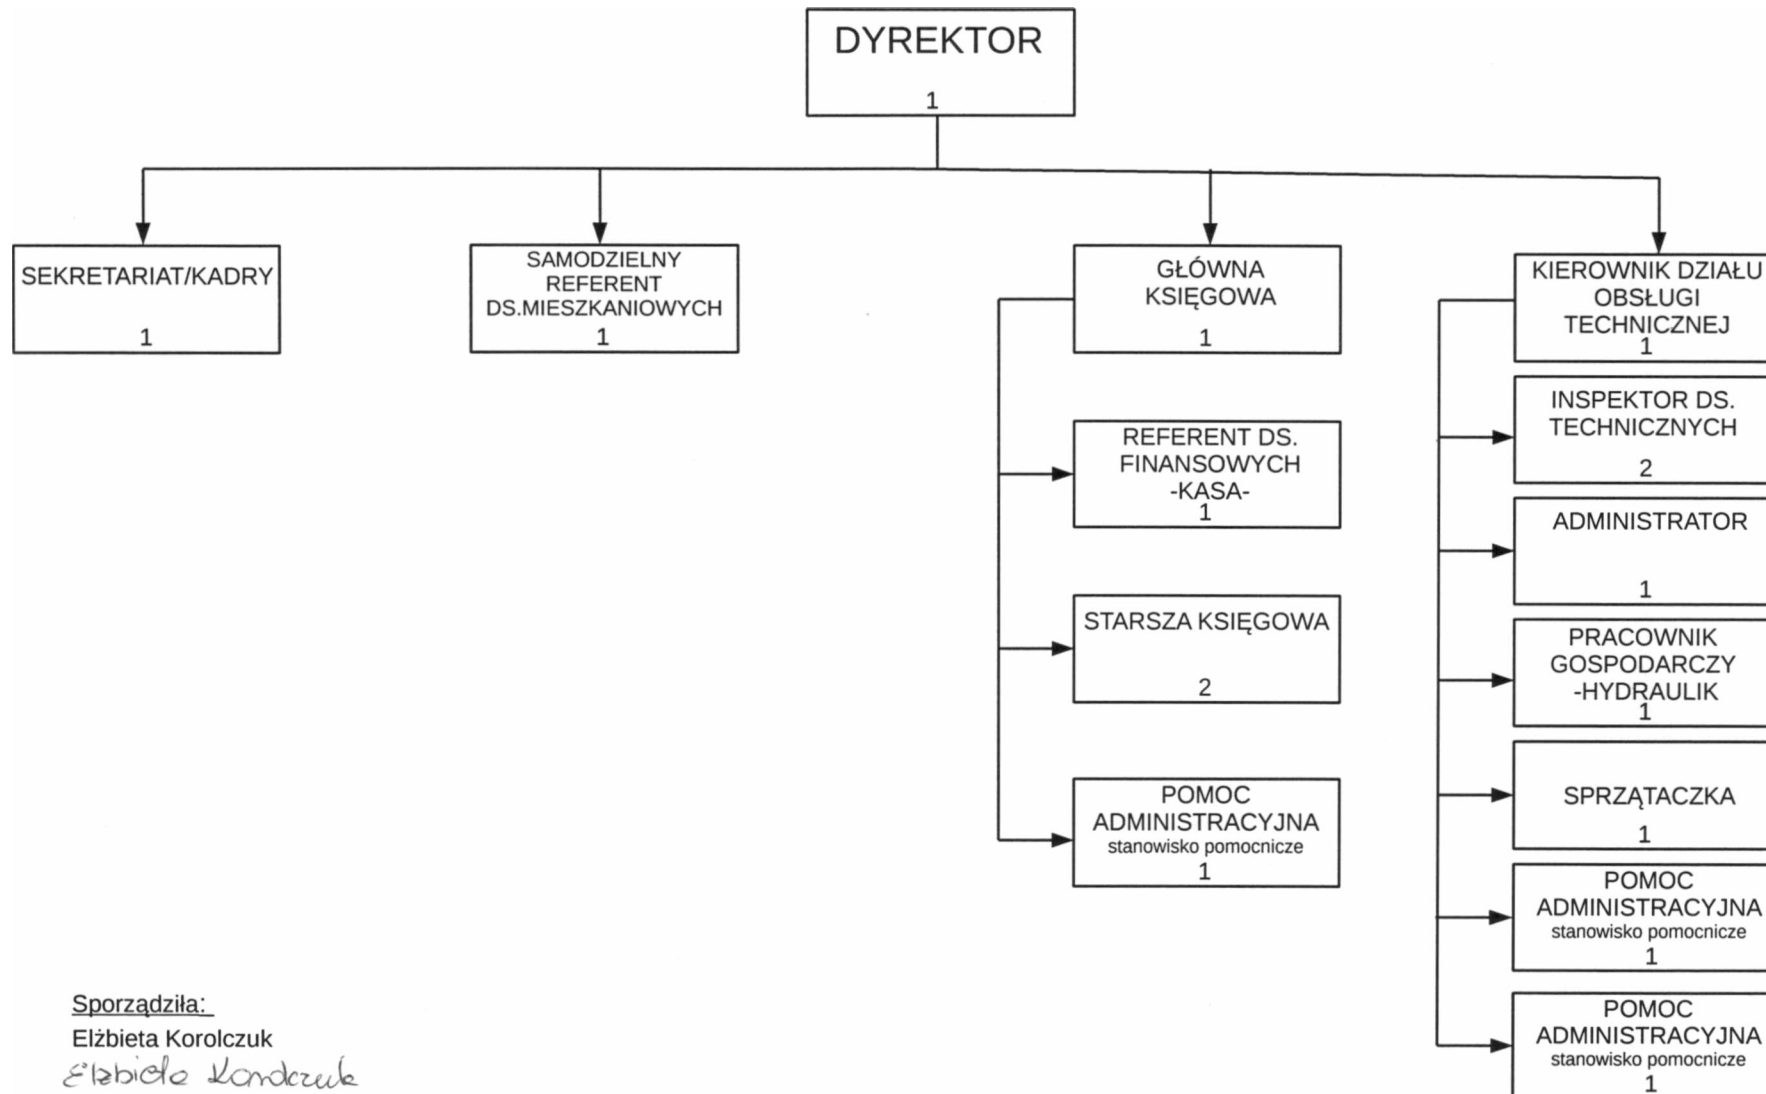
DYREKTOR
1

SEKRETARIAT/KADRY
1

SAMODZIELNY REFERENT DS.MIESZKANIOWYCH
1

GŁÓWNA KSIĘGOWA
1

REFERENT DS. FINANSOWYCH -KASA-
1

STARSZA KSIĘGOWA
2

POMOC ADMINISTRACYJNA
stanowisko pomocnicze
1

KIEROWNIK DZIAŁU OBSŁUGI TECHNICZNEJ
1

INSPEKTOR DS. TECHNICZNYCH
2

ADMINISTRATOR
1

PRACOWNIK GOSPODARCZY -HYDRAULIK
1

SPRZĄTACZKA
1

POMOC ADMINISTRACYJNA
stanowisko pomocnicze
1

POMOC ADMINISTRACYJNA
stanowisko pomocnicze
1

Sporządziła:
Elżbieta Korolczuk
Elżbieta Korolczuk